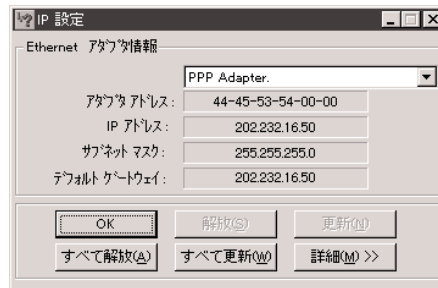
IP 設定

Ethernet アダプタ情報

PPP Adapter.

アダプタ アドレス: 44-45-53-54-00-00

IP アドレス: 202.232.16.50

サブネット マスク: 255.255.255.0

デフォルト ゲートウェイ: 202.232.16.50

OK

解放(S)

更新(N)

すべて解放(A)

すべて更新(W)

詳細(M) >>